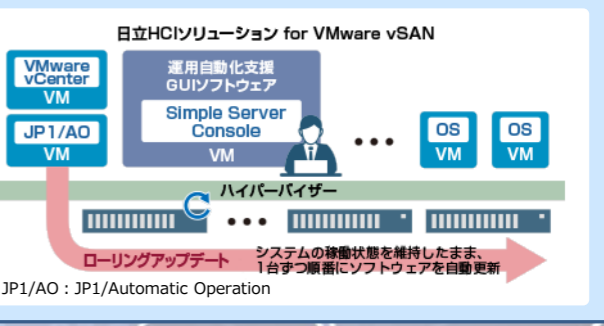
日立HCIソリューション for VMware vSAN

VMware vCenter VM

JP1/AO VM

運用自動化支援 GUIソフトウェア

Simple Server Console

VM

OS VM

OS VM

ハイパーバイザー

ローリングアップデート

システムの稼動状態を維持したまま、1台ずつ順番にソフトウェアを自動更新

JP1/AO：JP1/Automatic Operation